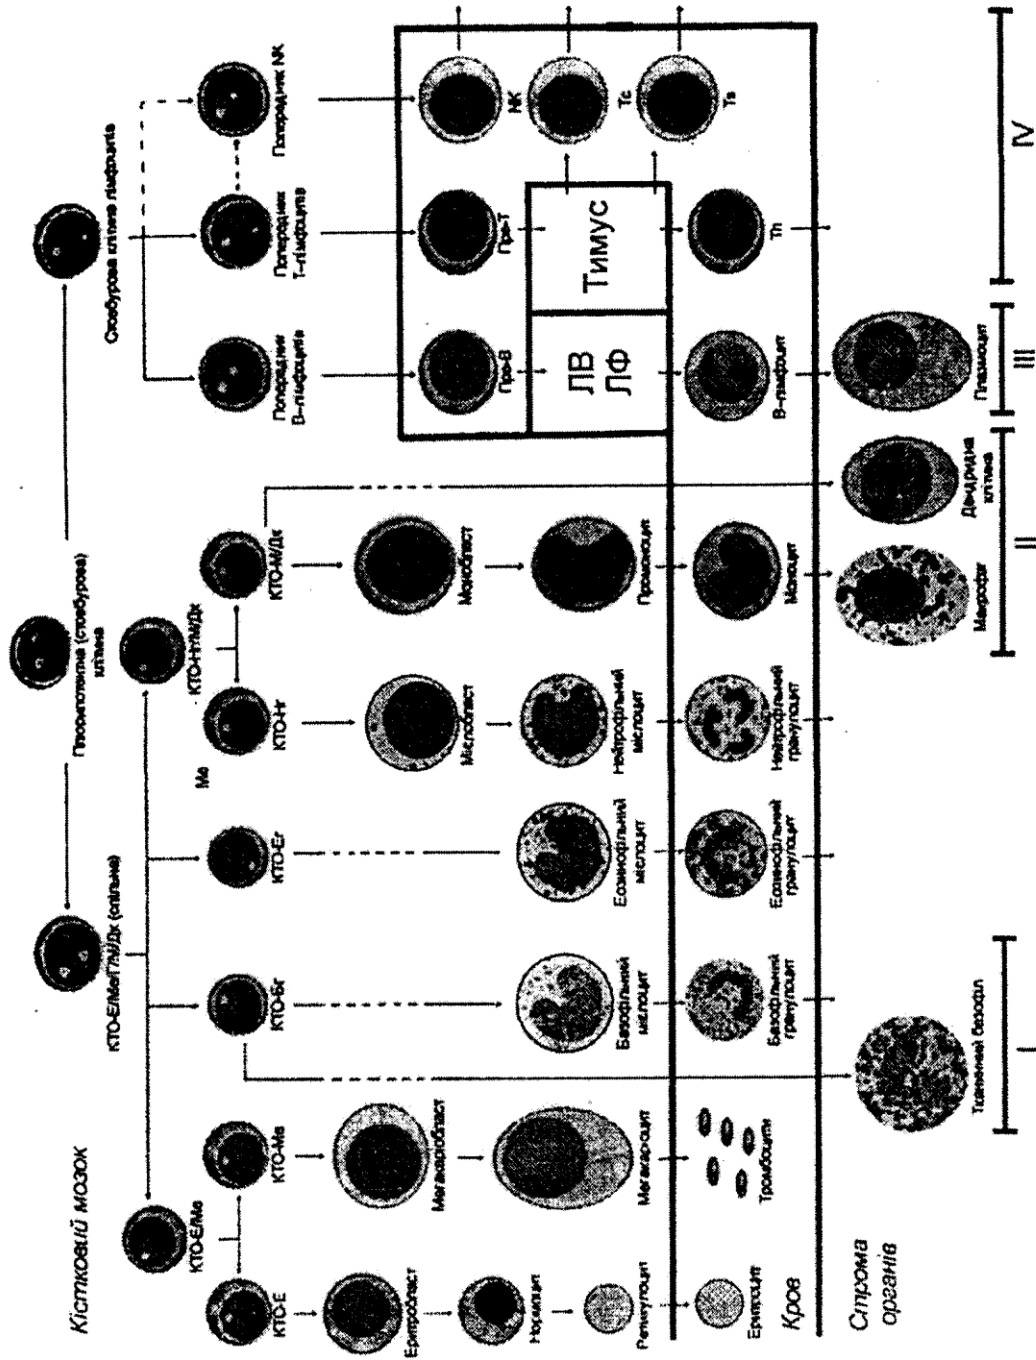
Кістковий мозок

Поліпотентна (стовбурова) клітина

КТО-ЕМеГНМДк (спільна)

Стовбурова клітина лімфоцитів

КТО-ЕМе

КТО-Е

КТО-Ме

КТО-Бг

КТО-Ег

КТО-НМДк

Ме

КТО-Нг

КТО-М/Дк

Попередник В-лімфоцитів

Попередник Т-лімфоцитів

Попередник NK

Еритробласт

Мегакаріобласт

Мієлобласт

Монобласт

Пре-В

Пре-Т

NK

Тс

Нормоцит

Мегакаріоцит

Базофільний мієлоцит

Еозинофільний мієлоцит

Нейтрофільний мієлоцит

Промоноцит

ЛВ
ЛФ

Тимус

Ретикулоцит

Тромбоцити

Базофільний гранулоцит

Еозинофільний гранулоцит

Нейтрофільний гранулоцит

Моноцит

В-лімфоцит

Тп

Тs

Еритроцит

Кров

Строма органів

Тканинний базофіл

Макрофаг

Дендритна клітина

Плазмоцит

I

II

III

IV